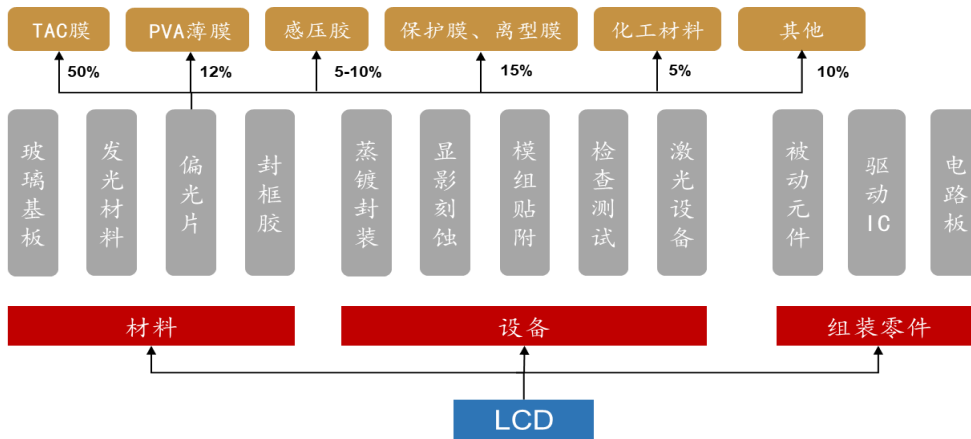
TAC膜

PVA薄膜

感压胶

保护膜、离型膜

化工材料

其他

50%

12%

5-10%

15%

5%

10%

玻璃基板

发光材料

偏光片

封框胶

蒸镀封装

显影刻蚀

模组贴附

检查测试

激光设备

被动元件

驱动IC

电路板

材料

设备

组装零件

LCD